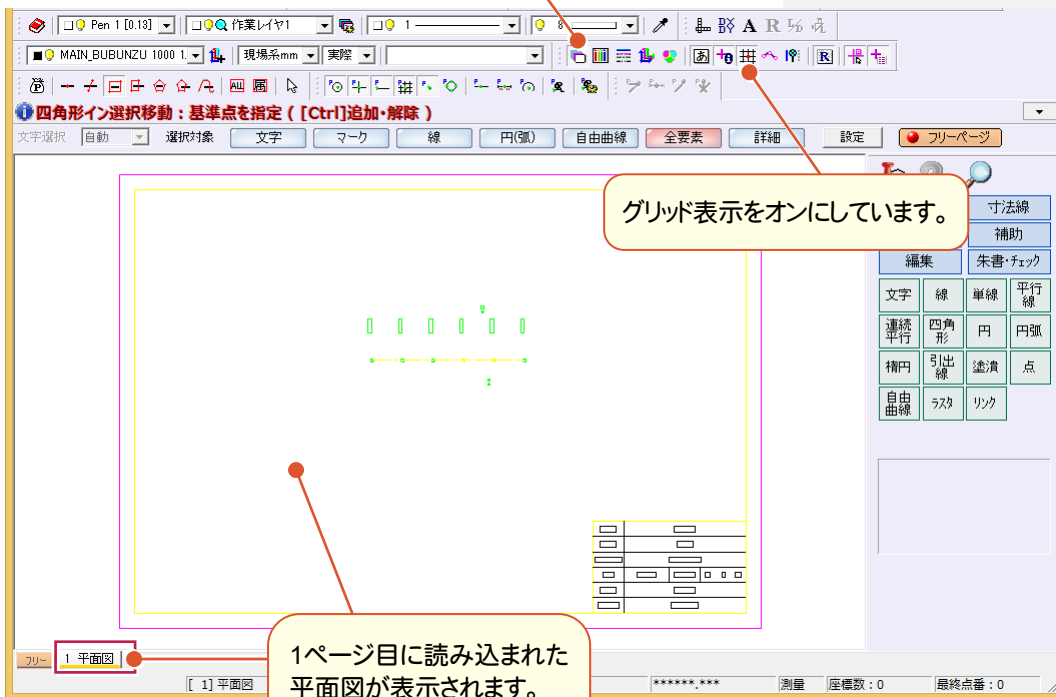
Pen 1 [0.13]
作業レイヤ1
1
8
MAIN_BUBUNZU 1000 1.
現場系mm
実際
四角形イン選択移動：基準点を指定（[Ctrl]追加･解除）
文字選択
自動
選択対象
文字
マーク
線
円(弧)
自由曲線
全要素
詳細
設定
フリーページ
グリッド表示をオンにしています。
寸法線
補助
編集
朱書･チェック
文字
線
単線
平行線
連続平行
四角形
円
円弧
楕円
引出線
塗潰
点
自由曲線
ラスタ
リンク
フリー
1 平面図
1ページ目に読み込まれた平面図が表示されます。
[ 1] 平面図
******.***
測量
座標数：0
最終点番：0